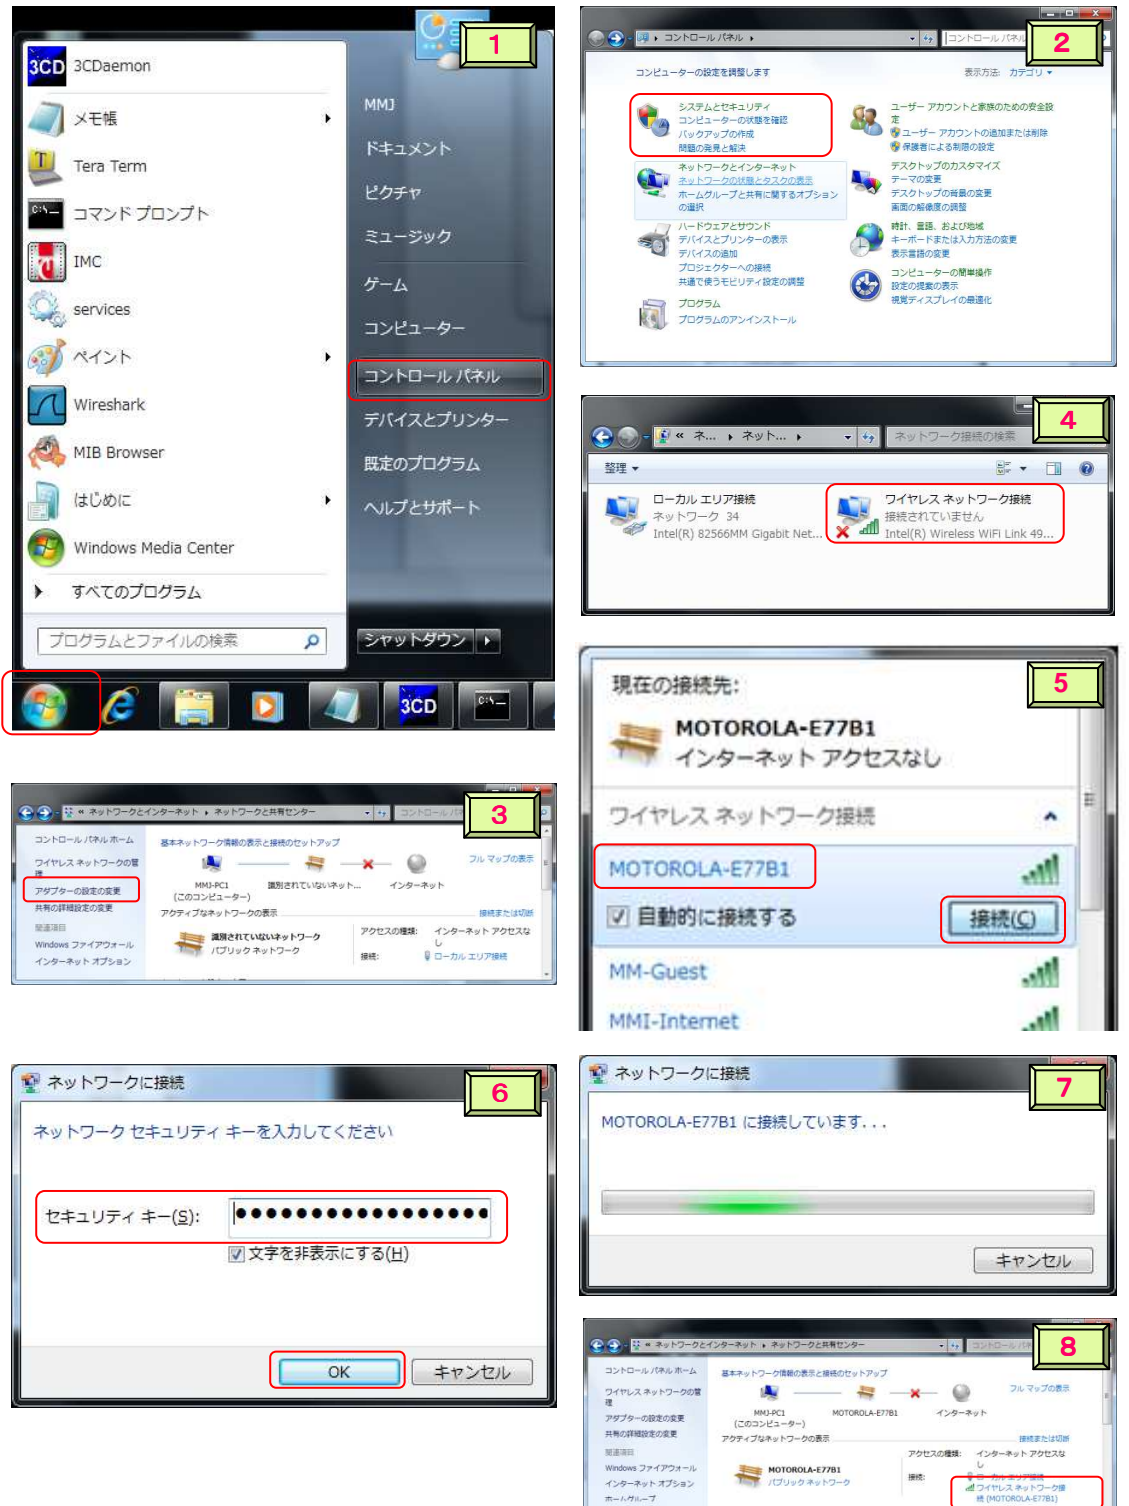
1

3CDaemon
メモ帳
Tera Term
コマンド プロンプト
IMC
services
ペイント
Wireshark
MIB Browser
はじめに
Windows Media Center
すべてのプログラム
プログラムとファイルの検索

MMJ
ドキュメント
ピクチャ
ミュージック
ゲーム
コンピューター
コントロール パネル
デバイスとプリンター
既定のプログラム
ヘルプとサポート
シャットダウン

2

コントロール パネル
コントロール パネル
コンピューターの設定を調整します
表示方法: カテゴリ
システムとセキュリティ
コンピューターの状態を確認
バックアップの作成
問題の発見と解決
ネットワークとインターネット
ネットワークの状態とタスクの表示
ホームグループと共有に関するオプションの選択
ハードウェアとサウンド
デバイスとプリンターの表示
デバイスの追加
プロジェクターへの接続
共通で使うモビリティ設定の調整
プログラム
プログラムのアンインストール
ユーザー アカウントと家族のための安全設定
ユーザー アカウントの追加または削除
保護者による制限の設定
デスクトップのカスタマイズ
テーマの変更
デスクトップの背景の変更
画面の解像度の調整
時計、言語、および地域
キーボードまたは入力方法の変更
表示言語の変更
コンピューターの簡単操作
設定の提案の表示
視覚ディスプレイの最適化

3

ネットワークとインターネット ネットワークと共有センター
コントロール パネル ホーム
ワイヤレス ネットワークの管理
アダプターの設定の変更
共有の詳細設定の変更
関連項目
Windows ファイアウォール
インターネット オプション
基本ネットワーク情報の表示と接続のセットアップ
フル マップの表示
MMJ-PC1 (このコンピューター)
識別されていないネット...
インターネット
アクティブなネットワークの表示
接続または切断
識別されていないネットワーク
パブリック ネットワーク
アクセスの種類: インターネット アクセスなし
接続: ローカル エリア接続

4

ネ... ネット...
ネットワーク接続の検索
整理
ローカル エリア接続
ネットワーク 34
Intel(R) 82566MM Gigabit Net...
ワイヤレス ネットワーク接続
接続されていません
Intel(R) Wireless WiFi Link 49...

5

現在の接続先:
MOTOROLA-E77B1
インターネット アクセスなし
ワイヤレス ネットワーク接続
MOTOROLA-E77B1
自動的に接続する
接続(C)
MM-Guest
MMI-Internet

6

ネットワークに接続
ネットワーク セキュリティ キーを入力してください
セキュリティ キー(S):
文字を非表示にする(H)
OK
キャンセル

7

ネットワークに接続
MOTOROLA-E77B1 に接続しています...
キャンセル

8

ネットワークとインターネット ネットワークと共有センター
コントロール パネル ホーム
ワイヤレス ネットワークの管理
アダプターの設定の変更
共有の詳細設定の変更
関連項目
Windows ファイアウォール
インターネット オプション
ホームグループ
基本ネットワーク情報の表示と接続のセットアップ
フル マップの表示
MMJ-PC1 (このコンピューター)
MOTOROLA-E77B1
インターネット
アクティブなネットワークの表示
接続または切断
MOTOROLA-E77B1
パブリック ネットワーク
アクセスの種類: インターネット アクセスなし
接続: ローカル エリア接続
ワイヤレス ネットワーク接続 (MOTOROLA-E77B1)